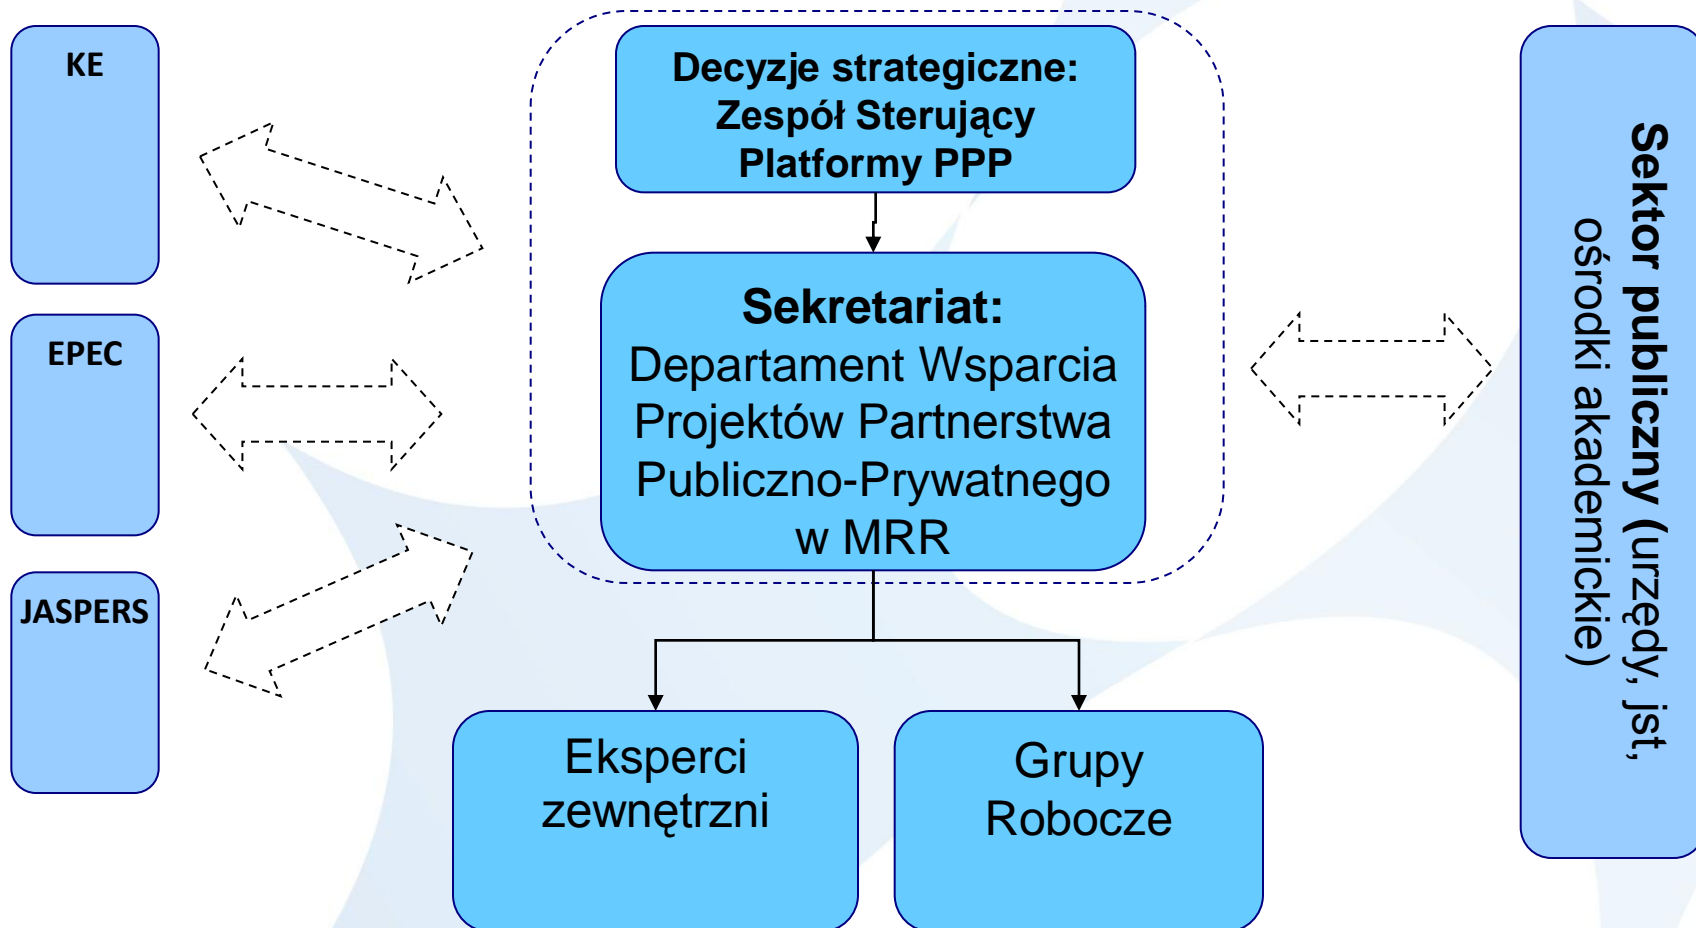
KE

EPEC

JASPERS

Decyzje strategiczne: Zespół Sterujący Platformy PPP

Sekretariat: Departament Wsparcia Projektów Partnerstwa Publiczno-Prywatnego w MRR

Eksperci zewnętrzni

Grupy Robocze

Sektor publiczny (urzędy, jst, ośrodki akademickie)